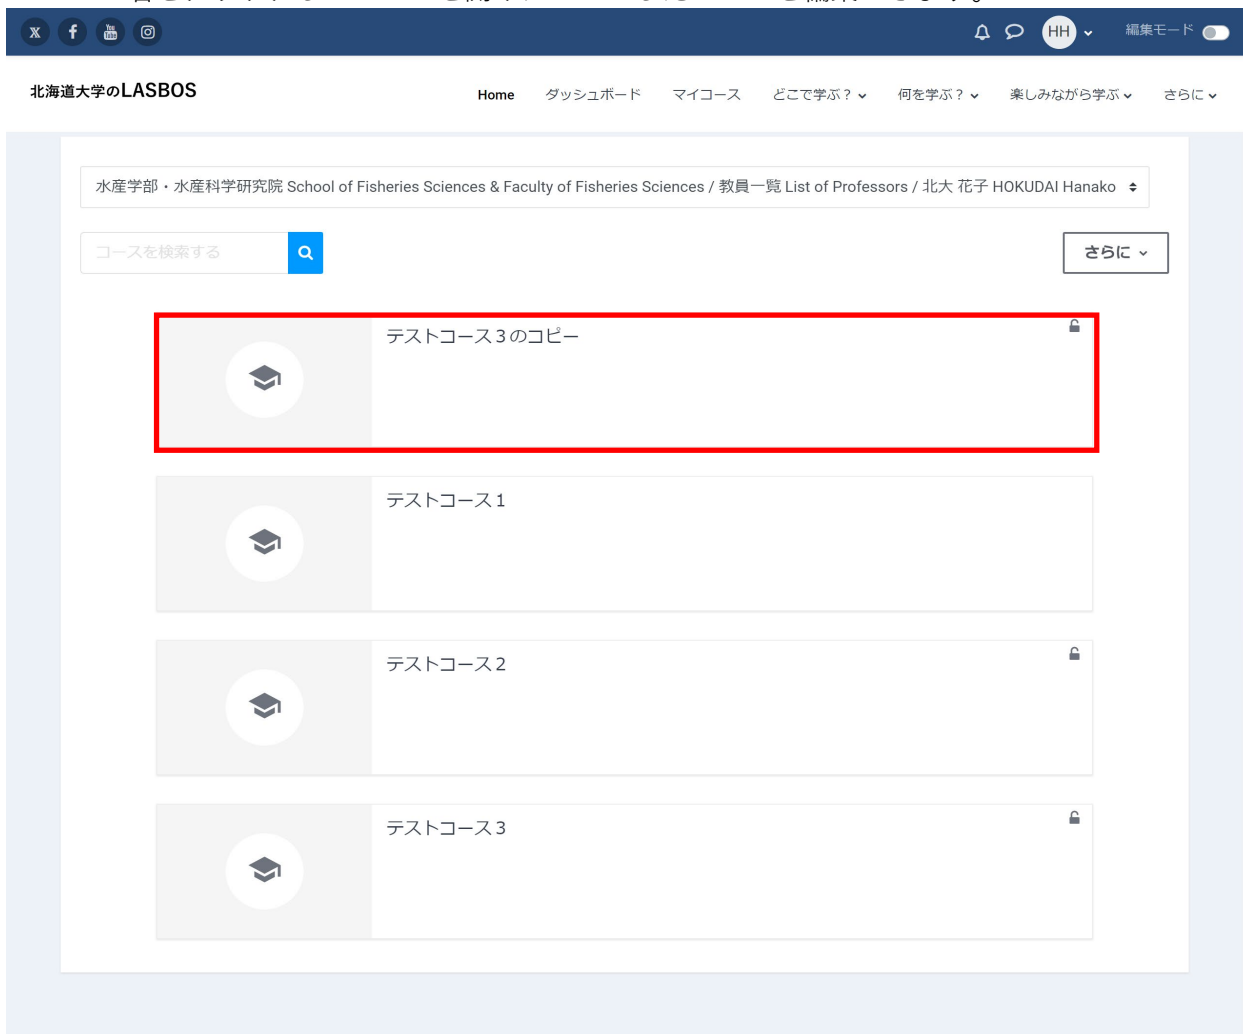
HH 編集モード

北海道大学のLASBOS

Home ダッシュボード マイコース どこで学ぶ？ 何を学ぶ？ 楽しみながら学ぶ さらに

水産学部・水産科学研究院 School of Fisheries Sciences & Faculty of Fisheries Sciences / 教員一覧 List of Professors / 北大 花子 HOKUDAI Hanako

コースを検索する

さらに

テストコース３のコピー

テストコース１

テストコース２

テストコース３